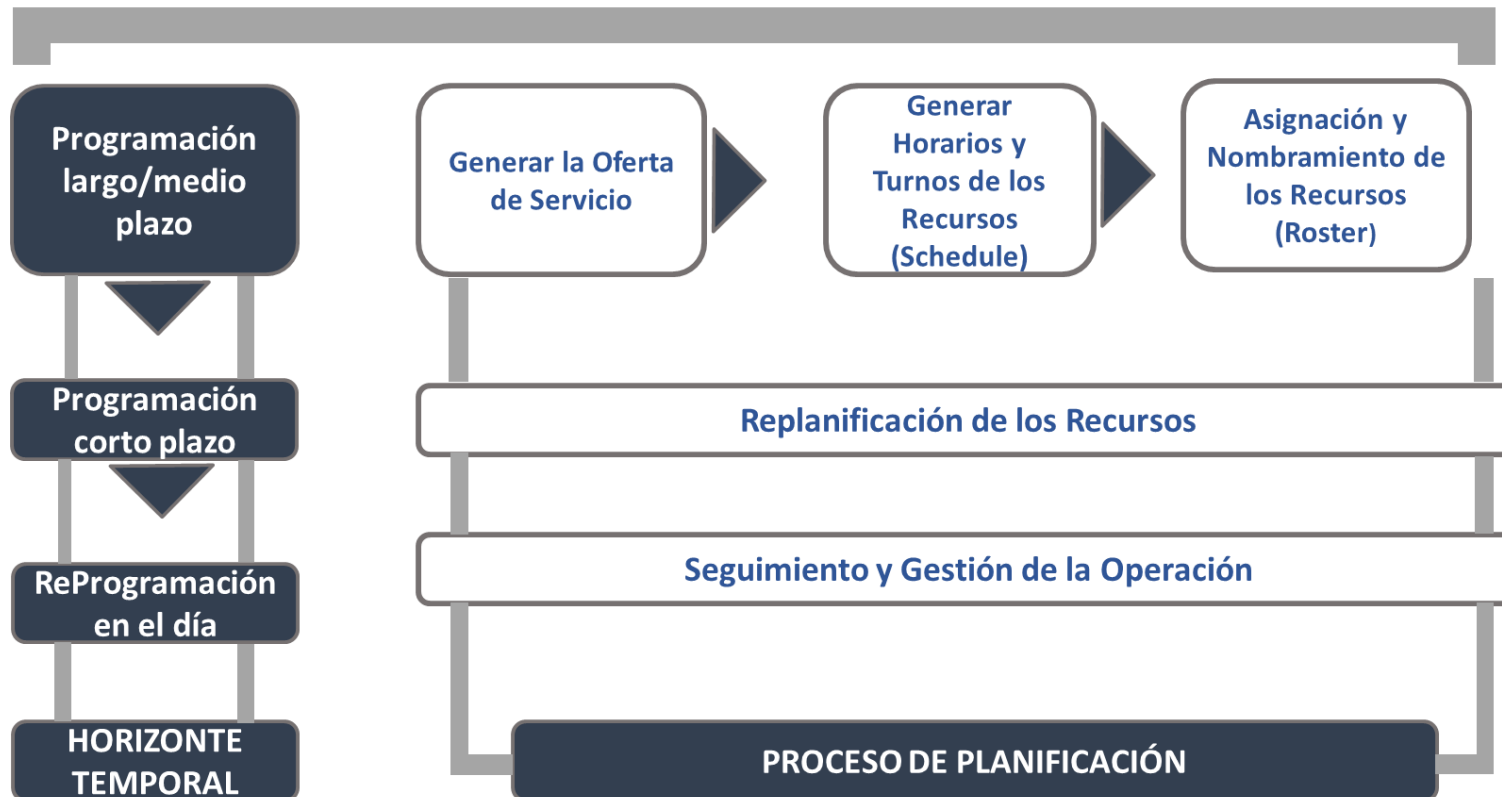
Programación largo/medio plazo

Generar la Oferta de Servicio

Generar Horarios y Turnos de los Recursos (Schedule)

Asignación y Nombramiento de los Recursos (Roster)

Programación corto plazo

Replanificación de los Recursos

ReProgramación en el día

Seguimiento y Gestión de la Operación

HORIZONTE TEMPORAL

PROCESO DE PLANIFICACIÓN